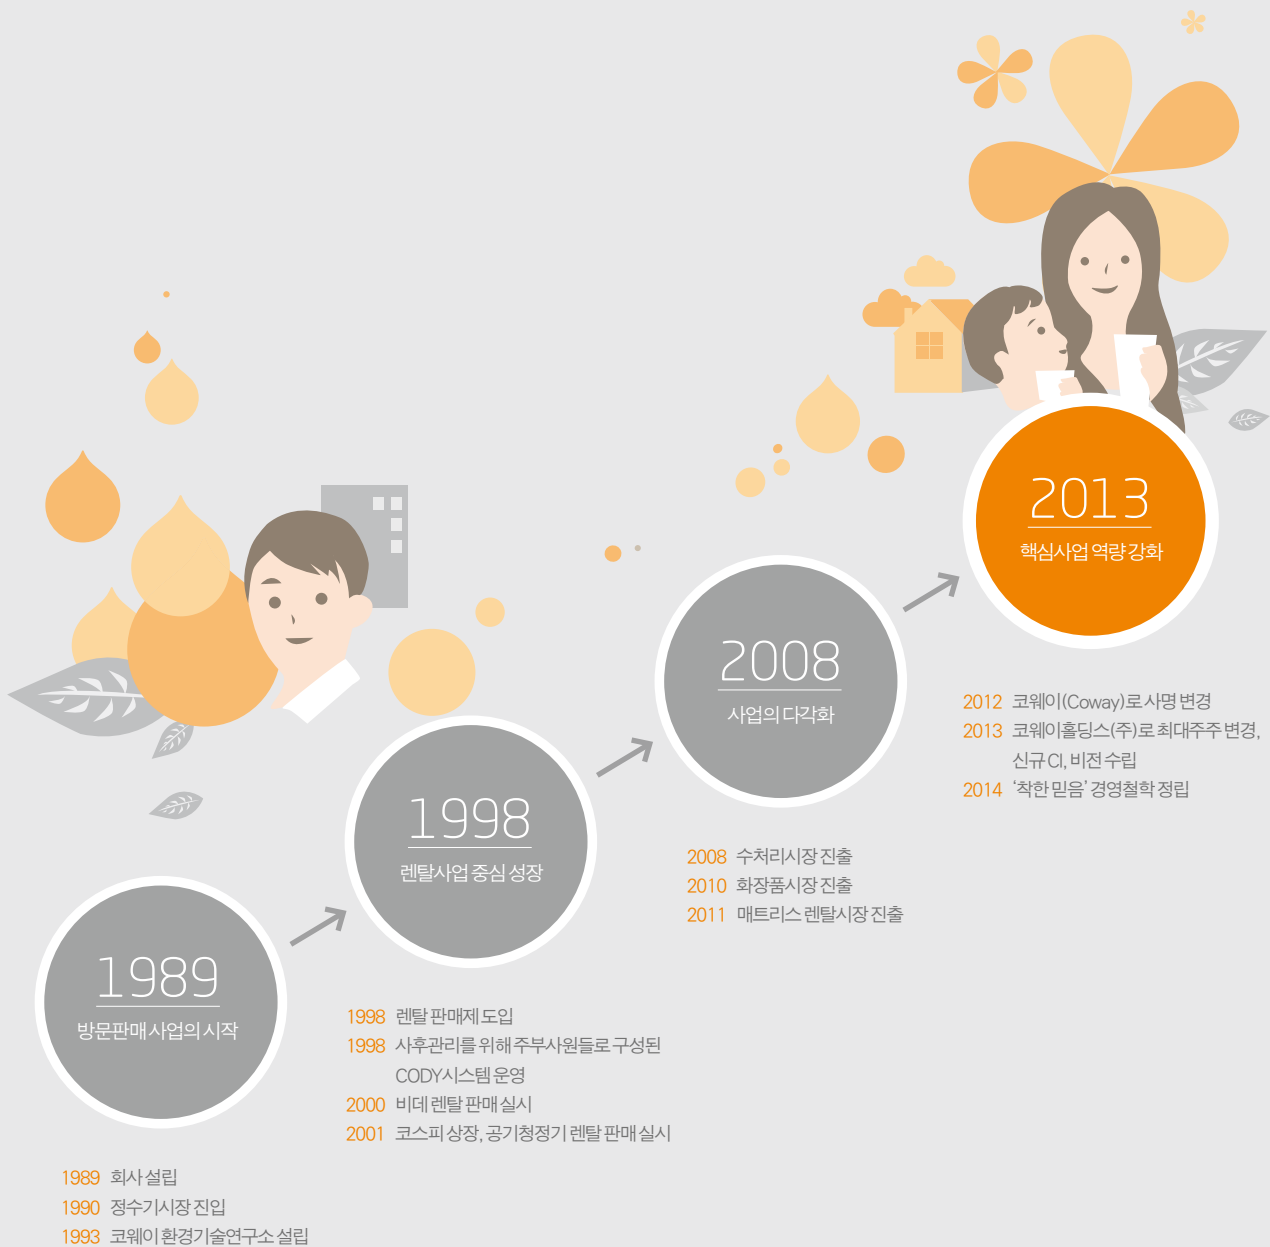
2013
핵심사업 역량 강화

2012 코웨이(Coway)로 사명 변경
2013 코웨이홀딩스(주)로 최대주주 변경, 신규 CI, 비전 수립
2014 '착한 믿음' 경영철학 정립

2008
사업의 다각화

2008 수처리시장 진출
2010 화장품시장 진출
2011 매트리스 렌탈시장 진출

1998
렌탈사업 중심 성장

1998 렌탈 판매제 도입
1998 사후관리를 위해 주부사원들로 구성된 CODY시스템 운영
2000 비데 렌탈 판매 실시
2001 코스피 상장, 공기청정기 렌탈 판매 실시

1989
방문판매 사업의 시작

1989 회사 설립
1990 정수기시장 진입
1993 코웨이 환경기술연구소 설립